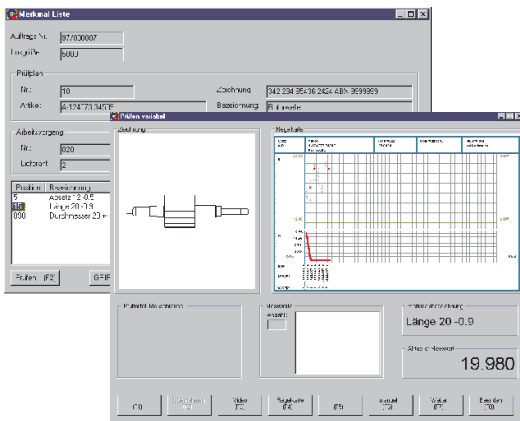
Merkmal Liste

Auftrags Nr. 97000007

Losgröße 5000

Prüfplan

Nr. 10

Zeichnung 342 234 35436 2424 4BX 9999999

Artikel A 124173 3457E

Bezeichnung Bolzenwelle

Arbeitsvorgang

Nr. 020

Lieferant 2

| Position | Bezeichnung |
|---|---|
| 5 | Absatz 12 -0.5 |
| 10 | Länge 20 -0.9 |
| 000 | Durchmesser 20 |

Prüfen (F2)

GRIP

Prüfen variabel

Zeichnung

Regelkarte

Prüfmittel Messstation

Messwerte

Anzahl

Merkmal Bezeichnung

Länge 20 -0.9

Aktueller Messwert

19.980

(F0)

Ende (F3)

(F4)

(F5)

(F6)

(F7)

Beenden (F10)